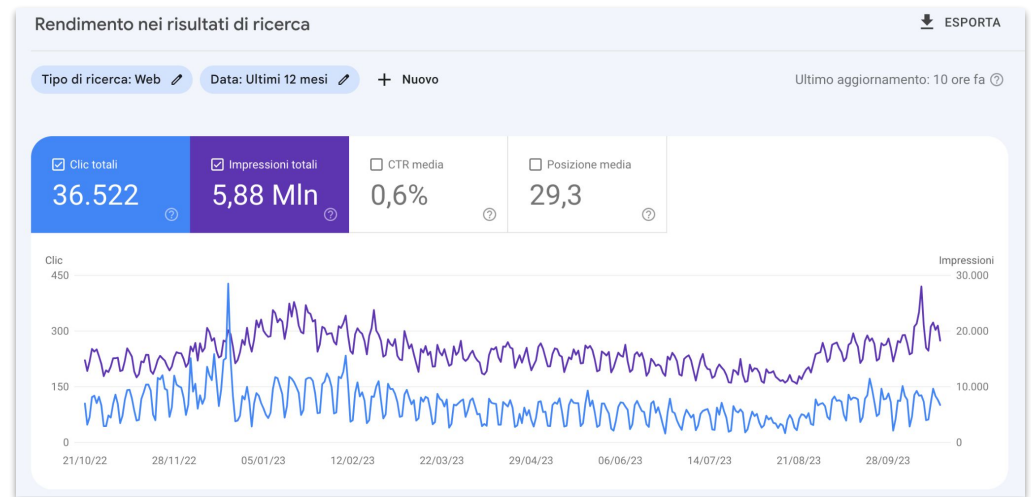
Rendimento nei risultati di ricerca

ESPORTA

Tipo di ricerca: Web

Data: Ultimi 12 mesi

Nuovo

Ultimo aggiornamento: 10 ore fa

Clic totali
36.522

Impressioni totali
5,88 Mln

CTR media
0,6%

Posizione media
29,3

Clic
450
300
150
0

Impressioni
30.000
20.000
10.000
0

21/10/22
28/11/22
05/01/23
12/02/23
22/03/23
29/04/23
06/06/23
14/07/23
21/08/23
28/09/23